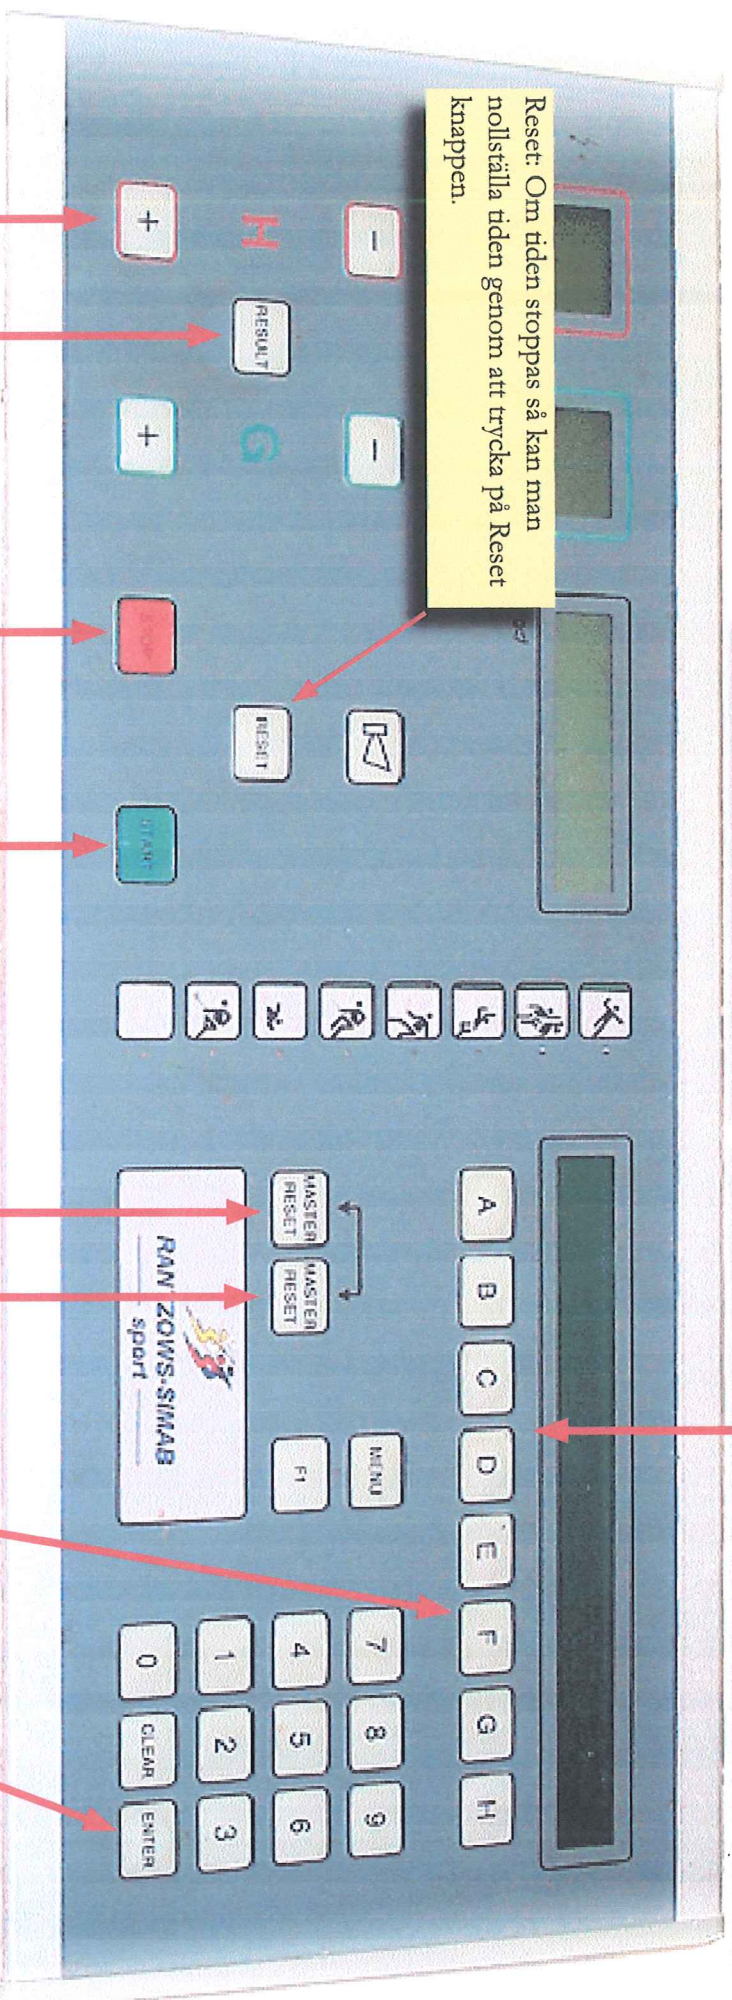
Reset: Om tiden stoppas så kan man nollställa tiden genom att trycka på Reset knappen.

H
−
+
RESULT
G
−
+
STOP
RESET
START

A
B
C
D
E
F
G
H
MASTER RESET
MASTER RESET
MENU
F1
7
8
9
4
5
6
1
2
3
0
CLEAR
ENTER

RANZOWS-SIMAB sport